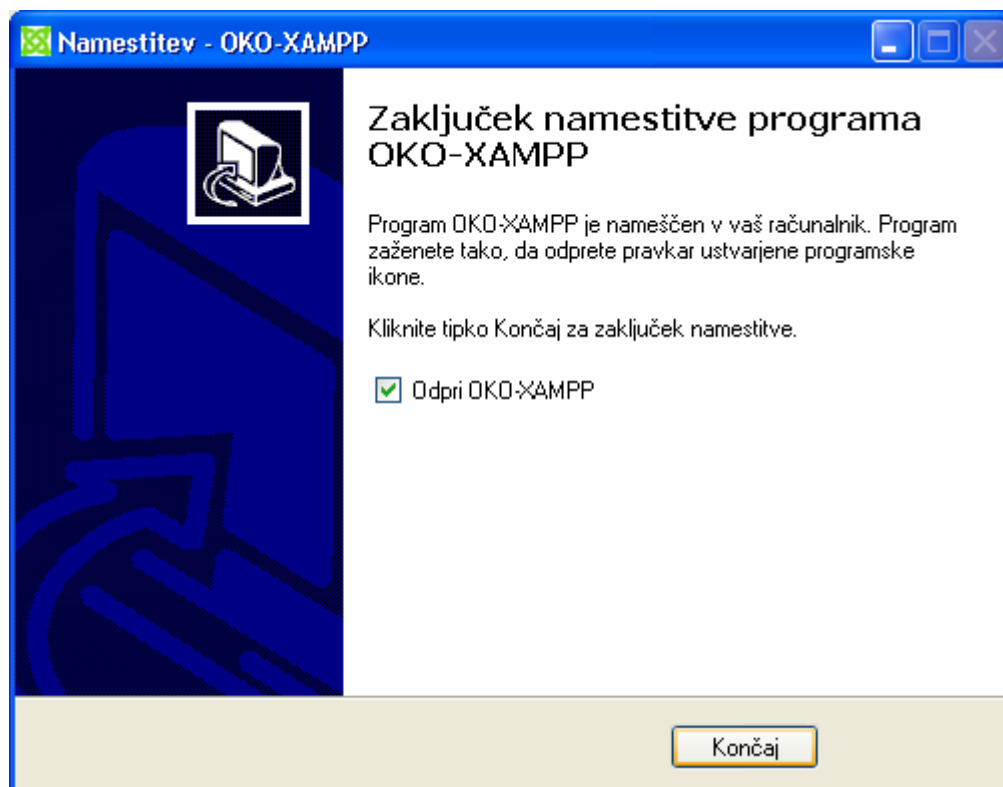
Namestitev - OKO-XAMPP

Zaključek namestitve programa OKO-XAMPP

Program OKO-XAMPP je nameščen v vaš računalnik. Program zaženete tako, da odprete pravkar ustvarjene programske ikone.

Kliknite tipko Končaj za zaključek namestitve.

Odpri OKO-XAMPP

Končaj